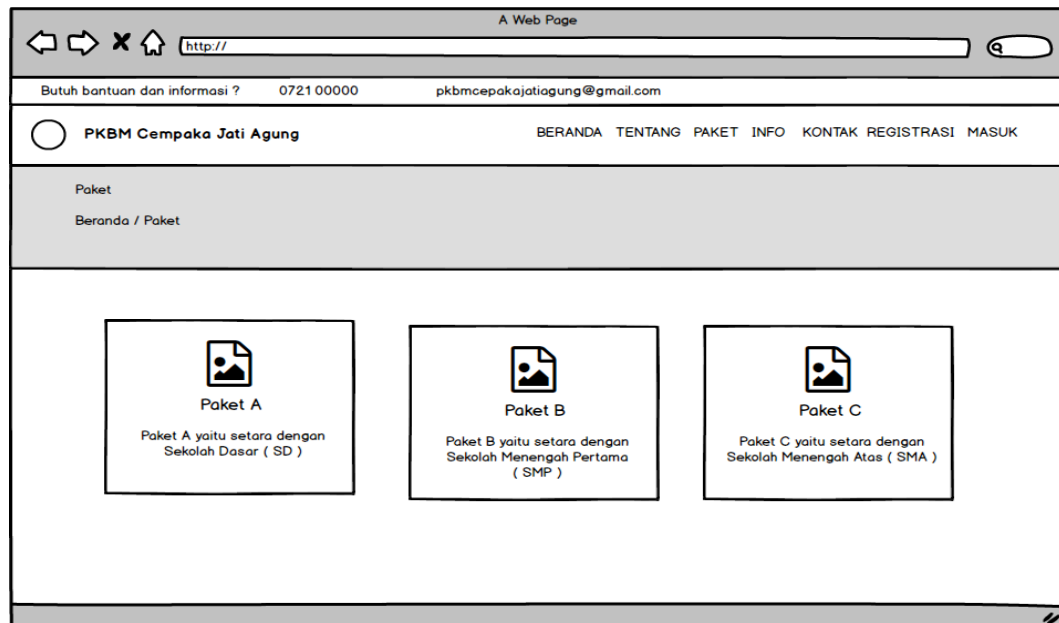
A Web Page

http://

Butuh bantuan dan informasi ? 0721 00000 pkbmcepakajatiagung@gmail.com

PKBM Cempaka Jati Agung

BERANDA TENTANG PAKET INFO KONTAK REGISTRASI MASUK

Paket

Beranda / Paket

Paket A

Paket A yaitu setara dengan Sekolah Dasar ( SD )

Paket B

Paket B yaitu setara dengan Sekolah Menengah Pertama ( SMP )

Paket C

Paket C yaitu setara dengan Sekolah Menengah Atas ( SMA )